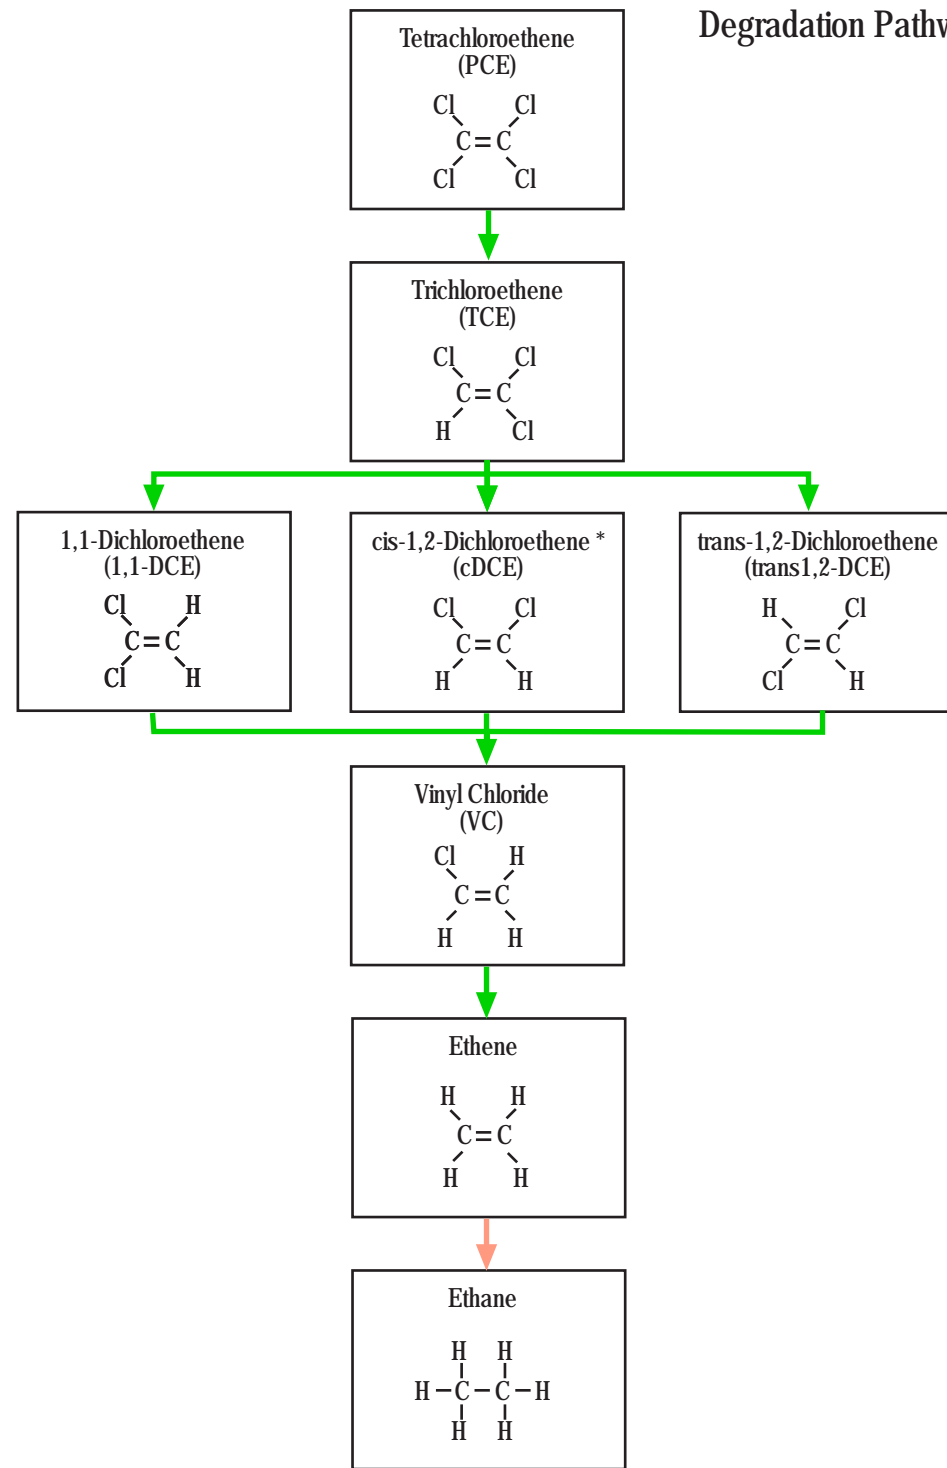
Degradation Pathw

Tetrachloroethene (PCE)
Cl Cl
C=C
Cl Cl

Trichloroethene (TCE)
Cl Cl
C=C
H Cl

1,1-Dichloroethene (1,1-DCE)
Cl H
C=C
Cl H

cis-1,2-Dichloroethene * (cDCE)
Cl Cl
C=C
H H

trans-1,2-Dichloroethene (trans1,2-DCE)
H Cl
C=C
Cl H

Vinyl Chloride (VC)
Cl H
C=C
H H

Ethene
H H
C=C
H H

Ethane
H H
H−C−C−H
H H